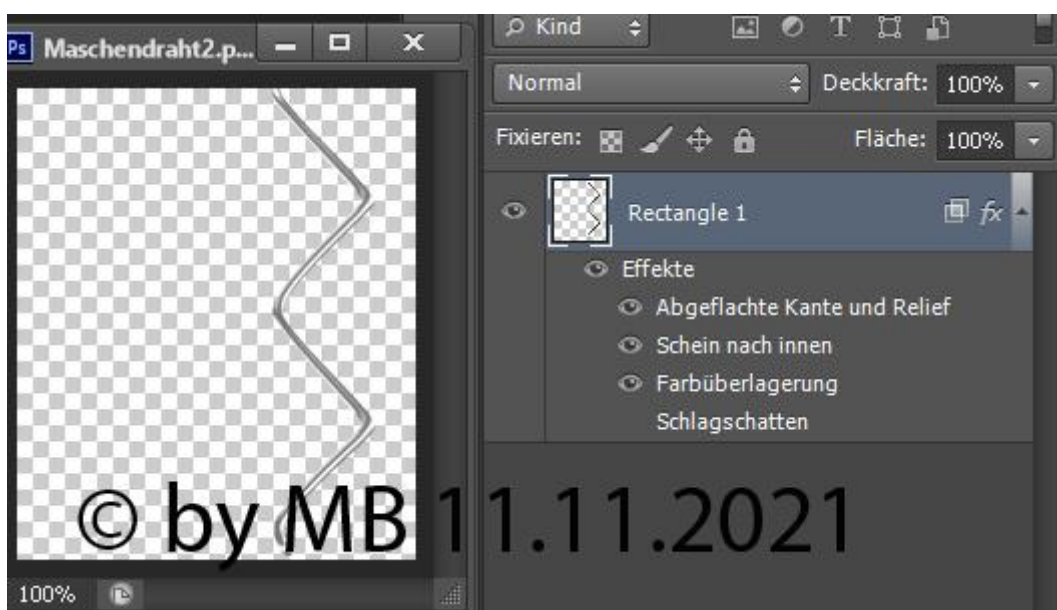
Ps Maschendraht2.p...

Kind

Normal

Deckkraft: 100%

Fixieren:

Fläche: 100%

Rectangle 1

Effekte

Abgeflachte Kante und Relief

Schein nach innen

Farbüberlagerung

Schlagschatten

© by MB 11.11.2021

100%